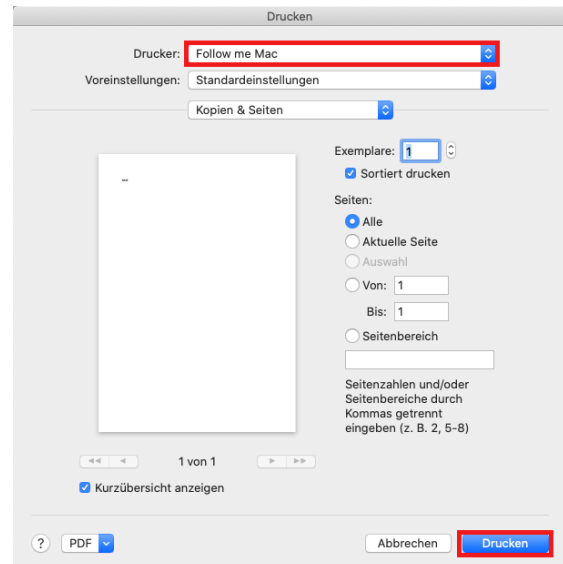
Drucken

Drucker: Follow me Mac

Voreinstellungen: Standardeinstellungen

Kopien & Seiten

Exemplare: 1

Sortiert drucken

Seiten:

Alle

Aktuelle Seite

Auswahl

Von: 1

Bis: 1

Seitenbereich

Seitenzahlen und/oder Seitenbereiche durch Kommas getrennt eingeben (z. B. 2, 5-8)

1 von 1

Kurzübersicht anzeigen

?

PDF

Abbrechen

Drucken